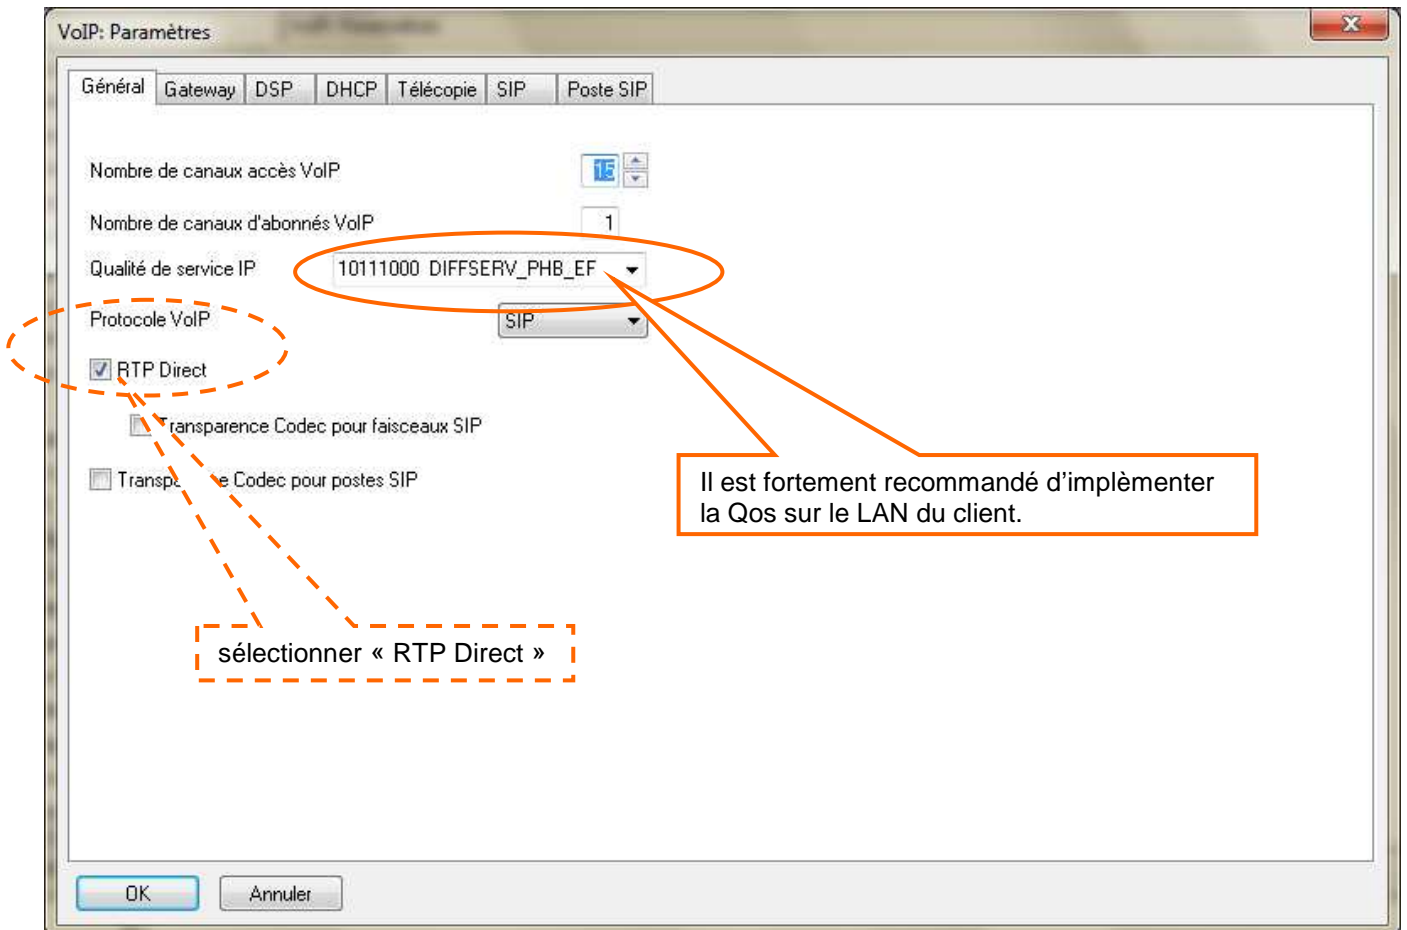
VoIP: Paramètres

Général | Gateway | DSP | DHCP | Télécopie | SIP | Poste SIP

Nombre de canaux accès VoIP 15

Nombre de canaux d'abonnés VoIP 1

Qualité de service IP 10111000 DIFFSERV_PHB_EF

Protocole VoIP SIP

RTP Direct

Transparence Codec pour faisceaux SIP

Transp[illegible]e Codec pour postes SIP

Il est fortement recommandé d'implèmenter la Qos sur le LAN du client.

sélectionner « RTP Direct »

OK Annuler